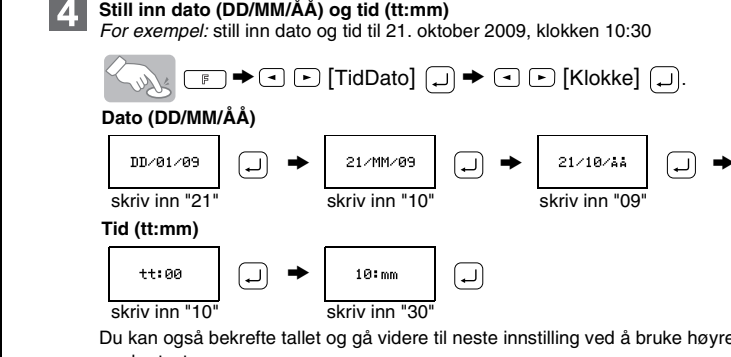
4 Still inn dato (DD/MM/ÅÅ) og tid (tt:mm)

For exempel: still inn dato og tid til 21. oktober 2009, klokken 10:30

F ➔ ◄ ► [TidDato] ↵ ➔ ◄ ► [Klokke] ↵.

Dato (DD/MM/ÅÅ)

DD/01/09 ↵ ➔ 21/MM/09 ↵ ➔ 21/10/ÅÅ ↵ ➔

skriv inn "21" skriv inn "10" skriv inn "09"

Tid (tt:mm)

tt:00 ↵ ➔ 10:mm ↵

skriv inn "10" skriv inn "30"

Du kan også bekrefte tallet og gå videre til neste innstilling ved å bruke høyre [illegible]